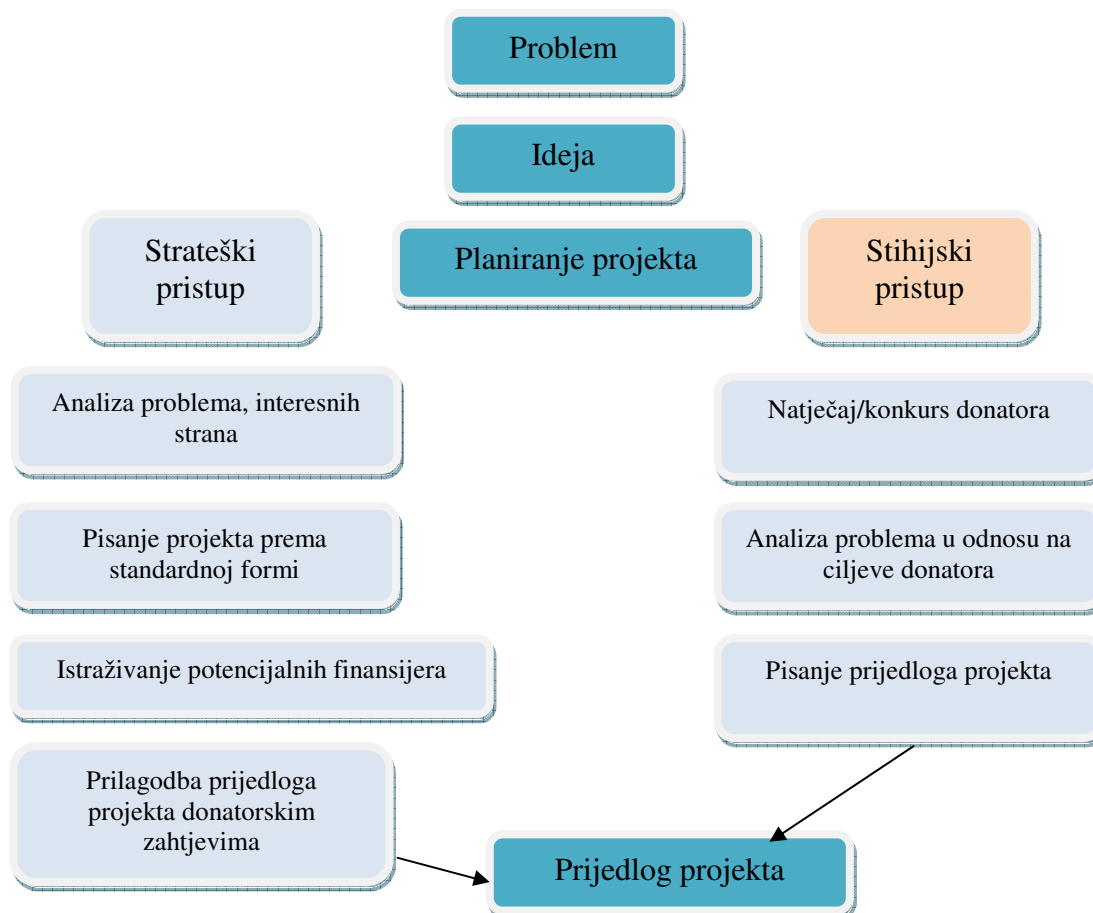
Problem

Ideja

Strateški pristup

Planiranje projekta

Stihijski pristup

Analiza problema, interesnih strana

Pisanje projekta prema standardnoj formi

Istraživanje potencijalnih finansijera

Prilagodba prijedloga projekta donatorskim zahtjevima

Natječaj/konkurs donatora

Analiza problema u odnosu na ciljeve donatora

Pisanje prijedloga projekta

Prijedlog projekta